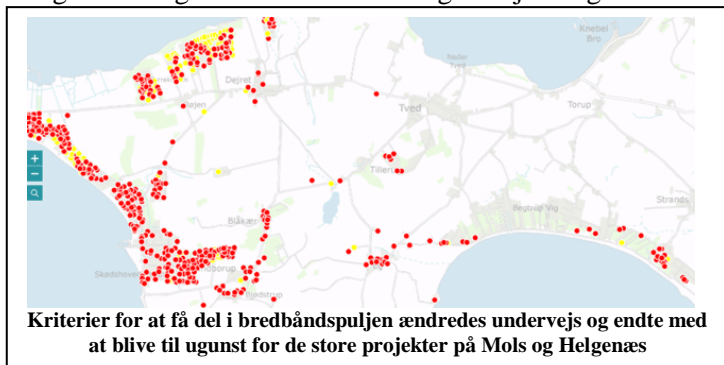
Knebel Bro

Dejret

Tved

Torup

Tiller

Bugtskil Vig

Strands

Skødshoved

Bjødstrup

+

−

Kriterier for at få del i bredbåndspuljen ændredes undervejs og endte med at blive til ugunst for de store projekter på Mols og Helgenæs